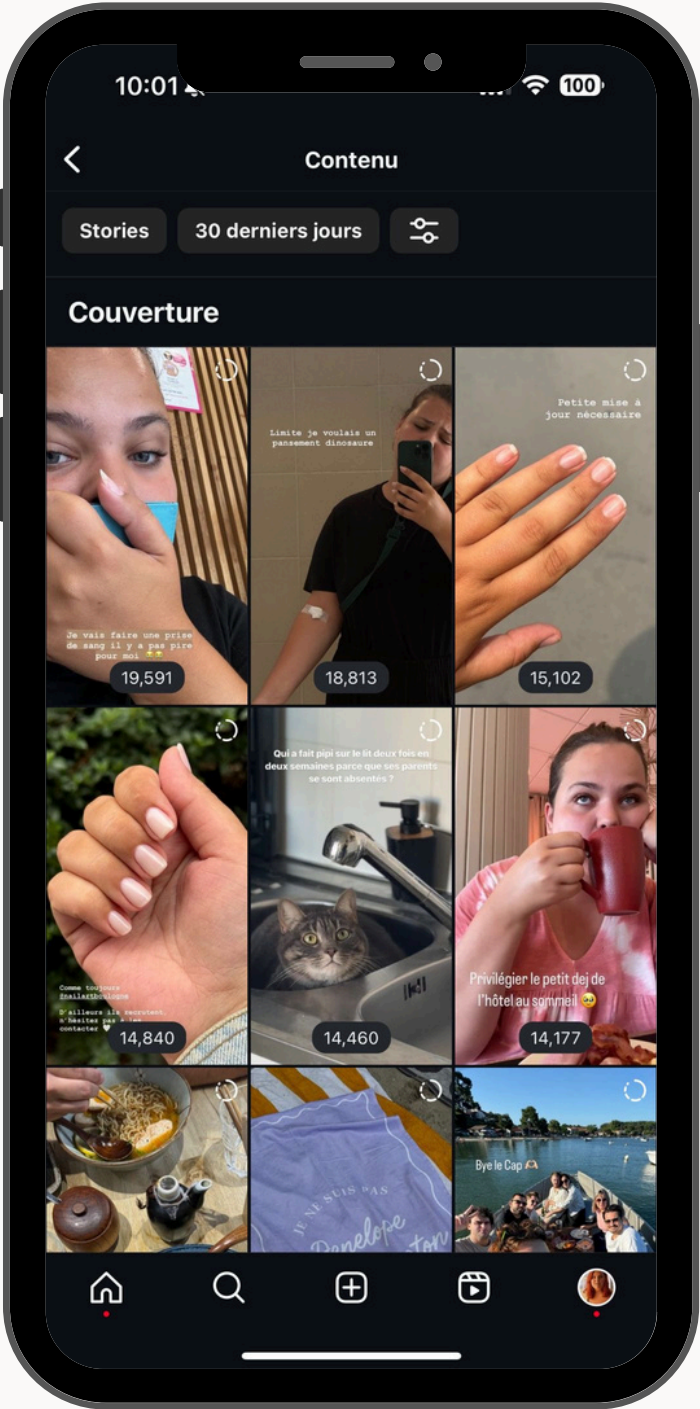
10:01

100

Contenu

Stories

30 derniers jours

Couverture

Je vais faire une prise de sang il y a pas pire pour moi

19,591

Limite je voulais un pansement dinosaure

18,813

Petite mise à jour nécessaire

15,102

Comme toujours @nailartboulogne

D'ailleurs ils recrutent, n'hésitez pas à les contacter 🤍

14,840

Qui a fait pipi sur le lit deux fois en deux semaines parce que ses parents se sont absentés ?

14,460

Privilégier le petit dej de l'hôtel au sommeil 🥹

14,177

JE NE SUIS PAS Penelope

Bye le Cap